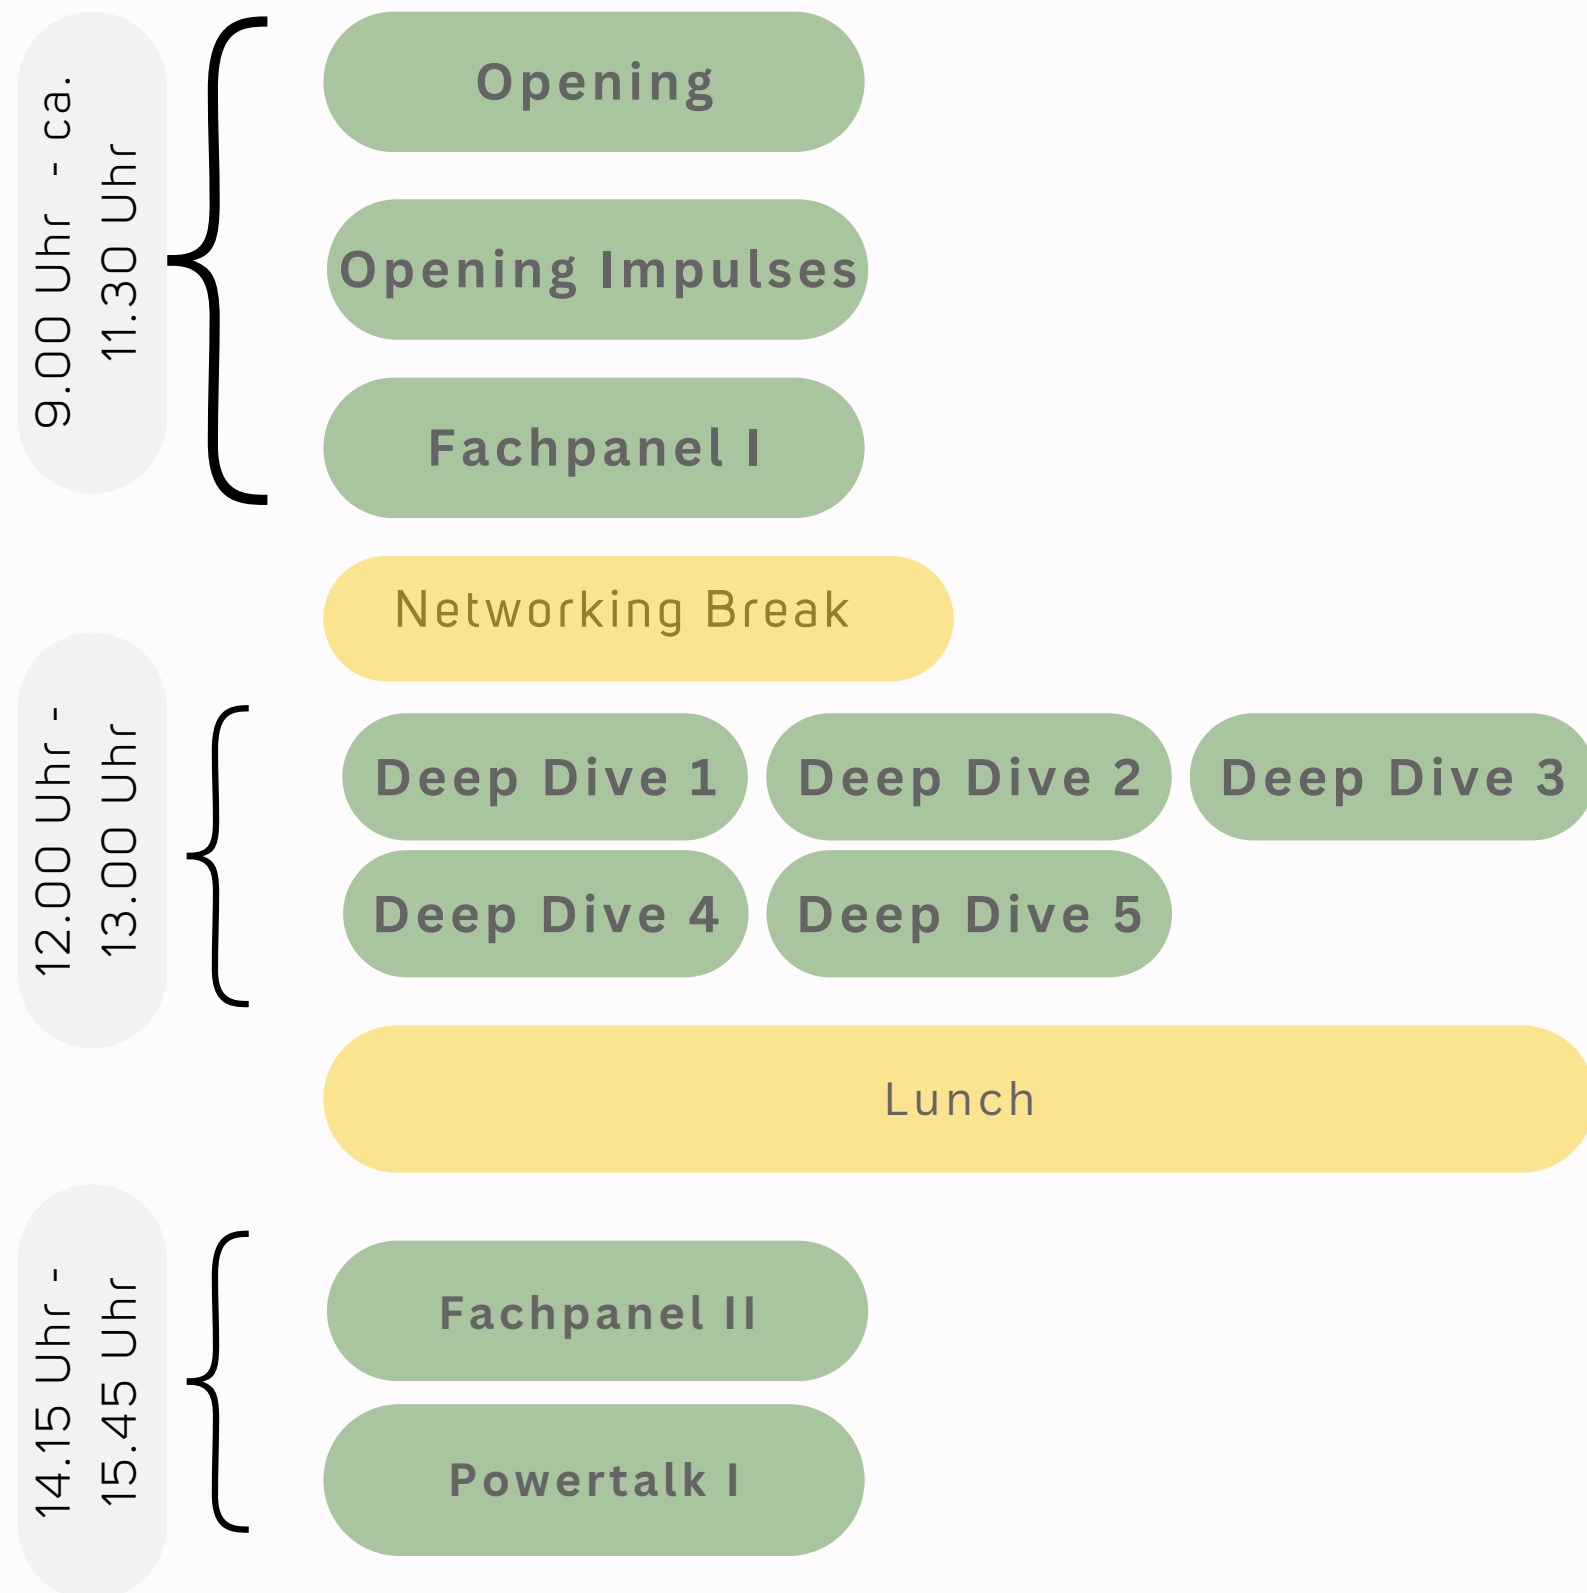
9.00 Uhr - ca. 11.30 Uhr

Opening

Opening Impulses

Fachpanel I

Networking Break

12.00 Uhr - 13.00 Uhr

Deep Dive 1

Deep Dive 2

Deep Dive 3

Deep Dive 4

Deep Dive 5

Lunch

14.15 Uhr - 15.45 Uhr

Fachpanel II

Powertalk I